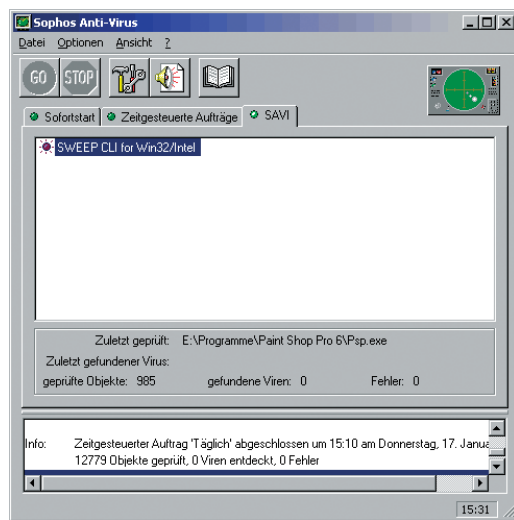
Sophos Anti-Virus

Datei Optionen Ansicht ?

GO STOP

Sofortstart Zeitgesteuerte Aufträge SAVI

SWEEP CLI for Win32/Intel

Zuletzt geprüft: E:\Programme\Paint Shop Pro 6\Psp.exe

Zuletzt gefundener Virus:

geprüfte Objekte: 985 gefundene Viren: 0 Fehler: 0

Info: Zeitgesteuerter Auftrag 'Täglich' abgeschlossen um 15:10 am Donnerstag, 17. Janua
12779 Objekte geprüft, 0 Viren entdeckt, 0 Fehler

15:31